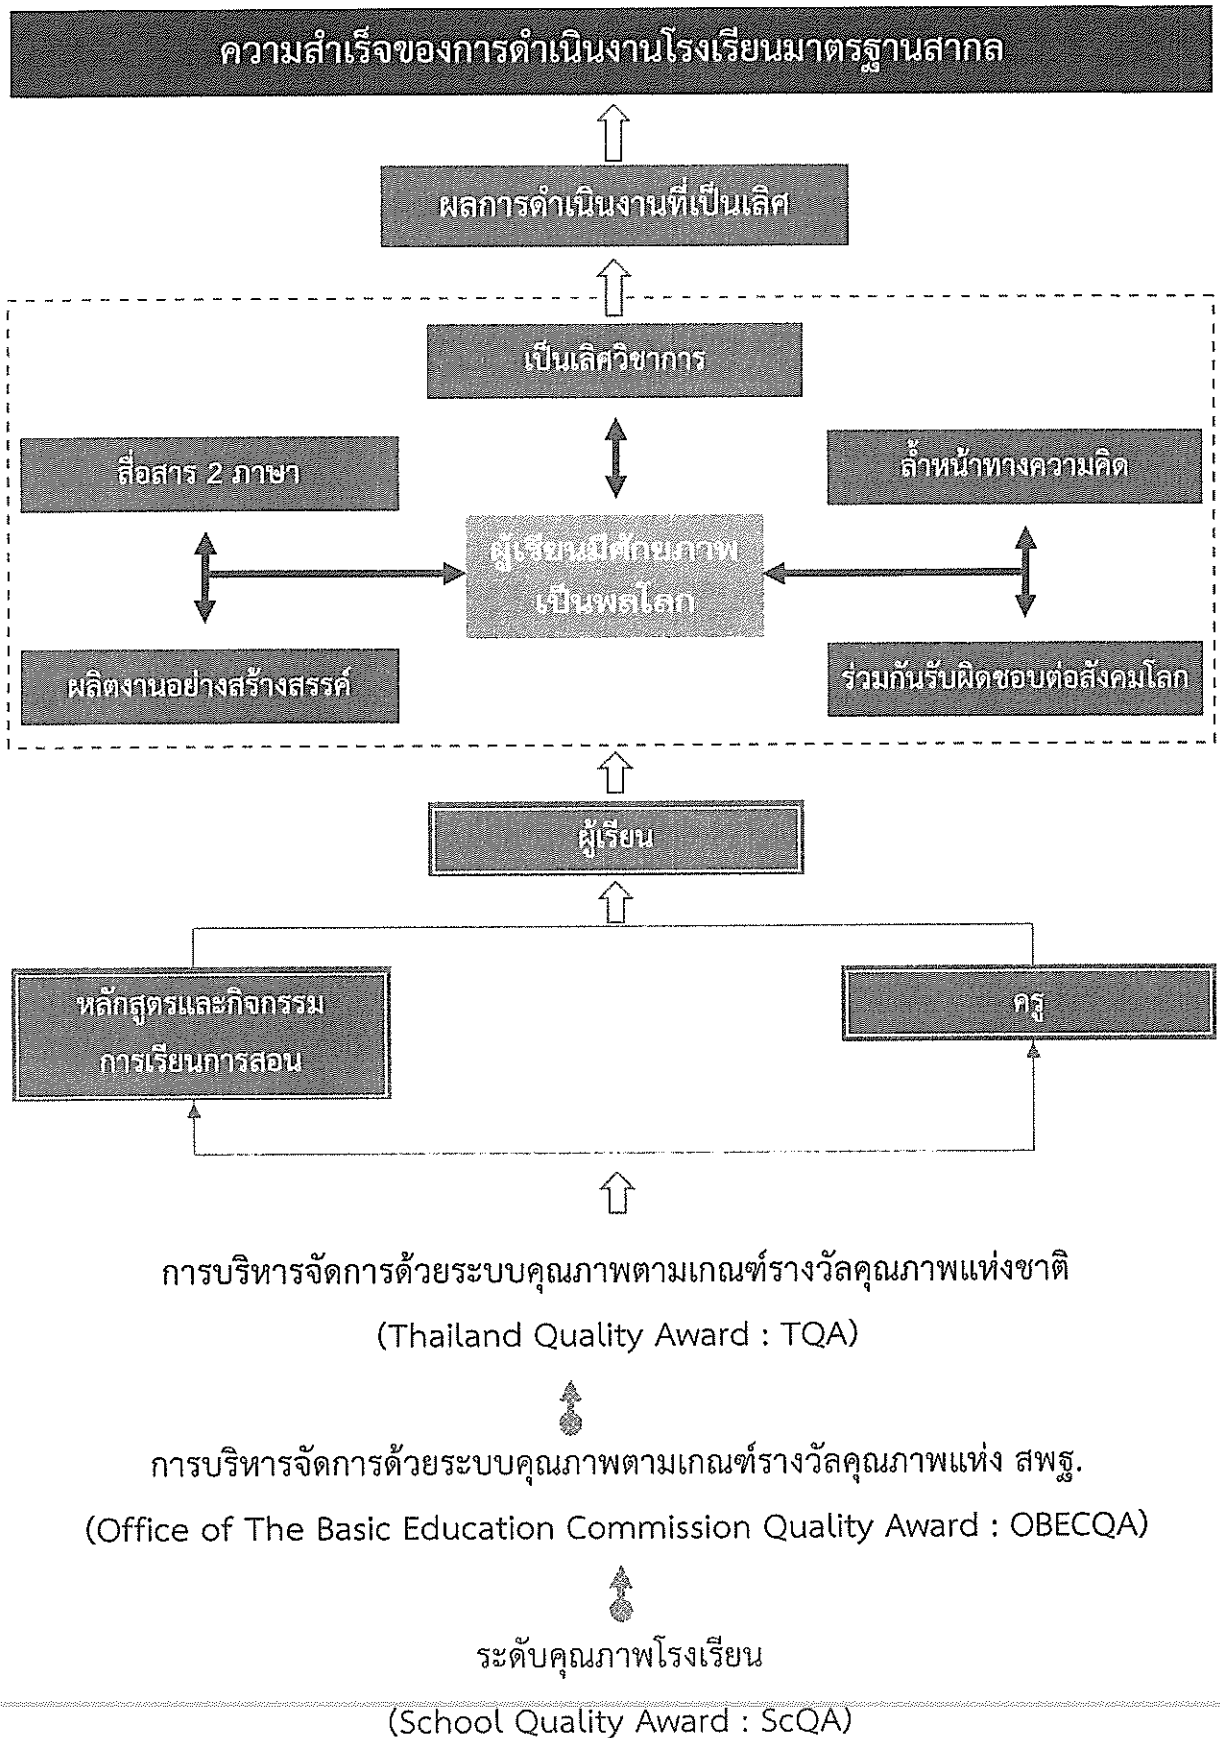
ความสำเร็จของการดำเนินงานโรงเรียนมาตรฐานสากล

ผลการดำเนินงานที่เป็นเลิศ

เป็นเลิศวิชาการ

สื่อสาร 2 ภาษา

ล้ำหน้าทางความคิด

ผู้เรียนมีศักยภาพ เป็นพลโลก

ผลิตงานอย่างสร้างสรรค์

ร่วมกันรับผิดชอบต่อสังคมโลก

ผู้เรียน

หลักสูตรและกิจกรรม การเรียนการสอน

ครู

การบริหารจัดการด้วยระบบคุณภาพตามเกณฑ์รางวัลคุณภาพแห่งชาติ

(Thailand Quality Award : TQA)

การบริหารจัดการด้วยระบบคุณภาพตามเกณฑ์รางวัลคุณภาพแห่ง สพฐ.

(Office of The Basic Education Commission Quality Award : OBECQA)

ระดับคุณภาพโรงเรียน

(School Quality Award : ScQA)